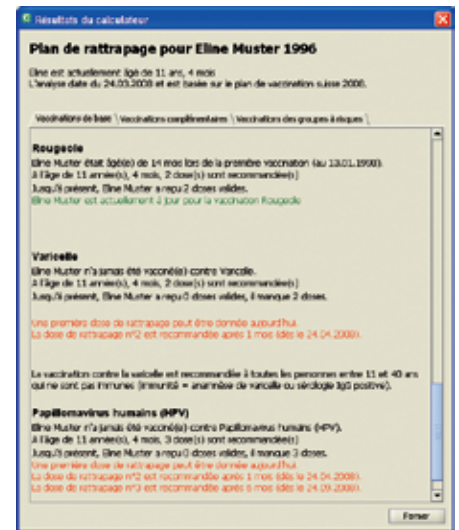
Résultats du calculateur

Plan de rattrapage pour Eline Muster 1996

Eline est actuellement âgé de 11 ans, 4 mois
L'analyse date du 24.03.2008 et est basée sur le plan de vaccination suisse 2008.

Vaccinations de base | Vaccinations complémentaires | Vaccinations des groupes à risques

Rougeole
Eline Muster était âgé(e) de 14 mois lors de la première vaccination (au 13.01.1998).
À l'âge de 11 année(s), 4 mois, 2 dose(s) sont recommandée(s)
Jusqu'à présent, Eline Muster a reçu 2 doses valides.
Eline Muster est actuellement à jour pour la vaccination Rougeole

Varicelle
Eline Muster n'a jamais été vacciné(e) contre Varicelle.
À l'âge de 11 année(s), 4 mois, 2 dose(s) sont recommandée(s)
Jusqu'à présent, Eline Muster a reçu 0 doses valides, il manque 2 doses.

Une première dose de rattrapage peut être donnée aujourd'hui.
La dose de rattrapage n°2 est recommandée après 1 mois (dès le 24.04.2008).

La vaccination contre la varicelle est recommandée à toutes les personnes entre 11 et 40 ans qui ne sont pas immunes (immunité = anamnèse de varicelle ou sérologie IgG positive).

Papillomavirus humains (HPV)
Eline Muster n'a jamais été vacciné(e) contre Papillomavirus humains (HPV).
À l'âge de 11 année(s), 4 mois, 3 dose(s) sont recommandée(s)
Jusqu'à présent, Eline Muster a reçu 0 doses valides, il manque 3 doses.
Une première dose de rattrapage peut être donnée aujourd'hui.
La dose de rattrapage n°2 est recommandée après 1 mois (dès le 24.04.2008).
La dose de rattrapage n°3 est recommandée après 6 mois (dès le 24.09.2008).

Fermer